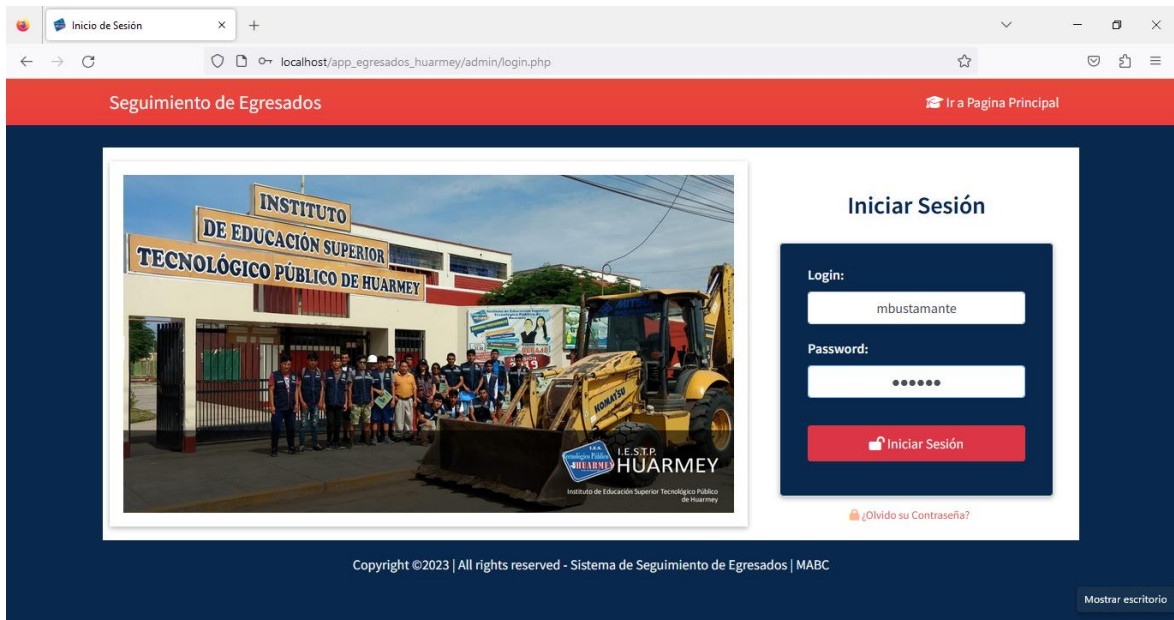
Inicio de Sesión
localhost/app_egresados_huarmey/admin/login.php

Seguimiento de Egresados
Ir a Pagina Principal

INSTITUTO
DE EDUCACIÓN SUPERIOR
TECNOLÓGICO PÚBLICO DE HUARMEY

KOMATSU

I.E.S.T.P.
HUARMEY
Instituto de Educación Superior Tecnológico Público de Huarmey

Iniciar Sesión

Login:
mbustamante
Password:
••••••
Iniciar Sesión
¿Olvido su Contraseña?

Copyright ©2023 | All rights reserved - Sistema de Seguimiento de Egresados | MABC

Mostrar escritorio